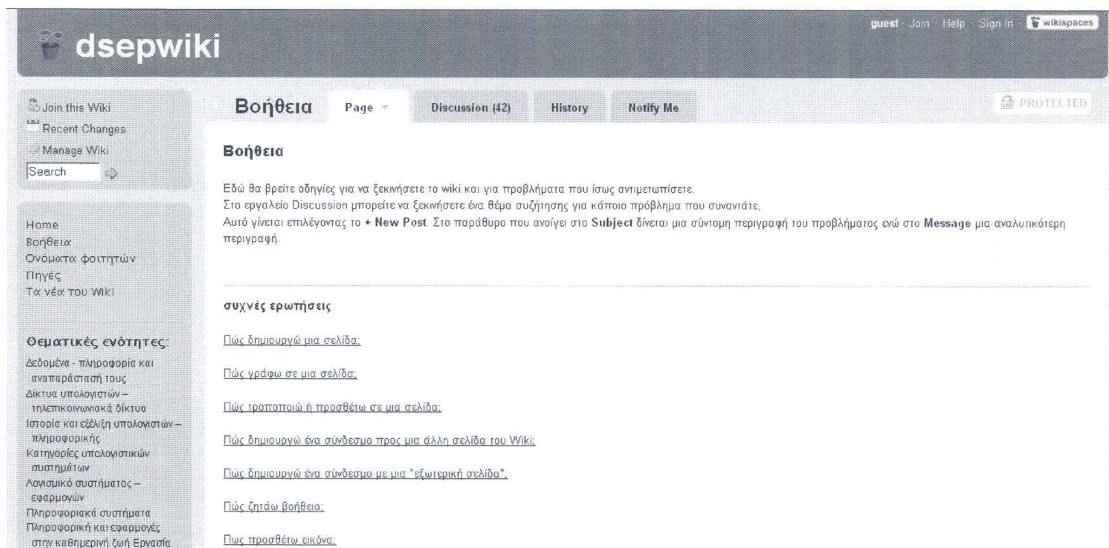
dsepwiki

guest · Join · Help · Sign In · wikispaces

Join this Wiki
Recent Changes
Manage Wiki
Search

Home
Βοήθεια
Ονόματα φοιτητών
Πηγές
Τα νέα του Wiki

Θεματικές ενότητες:
Δεδομένα - πληροφορία και αναπαράσταση τους
Δίκτυα υπολογιστών – τηλεπικοινωνιακά δίκτυα
Ιστορία και εξέλιξη υπολογιστών – πληροφορικής
Κατηγορίες υπολογιστικών συστημάτων
Λογισμικό συστήματος – εφαρμογών
Πληροφοριακά συστήματα
Πληροφορική και εφαρμογές στην καθημερινή ζωή Εργασία

Βοήθεια | Page | Discussion (42) | History | Notify Me | PROTECTED

Βοήθεια

Εδώ θα βρείτε οδηγίες για να ξεκινήσετε το wiki και για προβλήματα που ίσως αντιμετωπίσετε.
Στο εργαλείο Discussion μπορείτε να ξεκινήσετε ένα θέμα συζήτησης για κάποιο πρόβλημα που συναντάτε,
Αυτό γίνεται επιλέγοντας το + New Post. Στο παράθυρο που ανοίγει στο Subject δίνεται μια σύντομη περιγραφή του προβλήματος ενώ στο Message μια αναλυτικότερη περιγραφή.

συχνές ερωτήσεις

Πώς δημιουργώ μια σελίδα;

Πώς γράφω σε μια σελίδα;

Πώς τροποποιώ ή προσθέτω σε μια σελίδα;

Πώς δημιουργώ ένα σύνδεσμο προς μια άλλη σελίδα του Wiki;

Πώς δημιουργώ ένα σύνδεσμο με μια "εξωτερική σελίδα";

Πώς ζητάω βοήθεια;

Πως προσθέτω εικόνα;